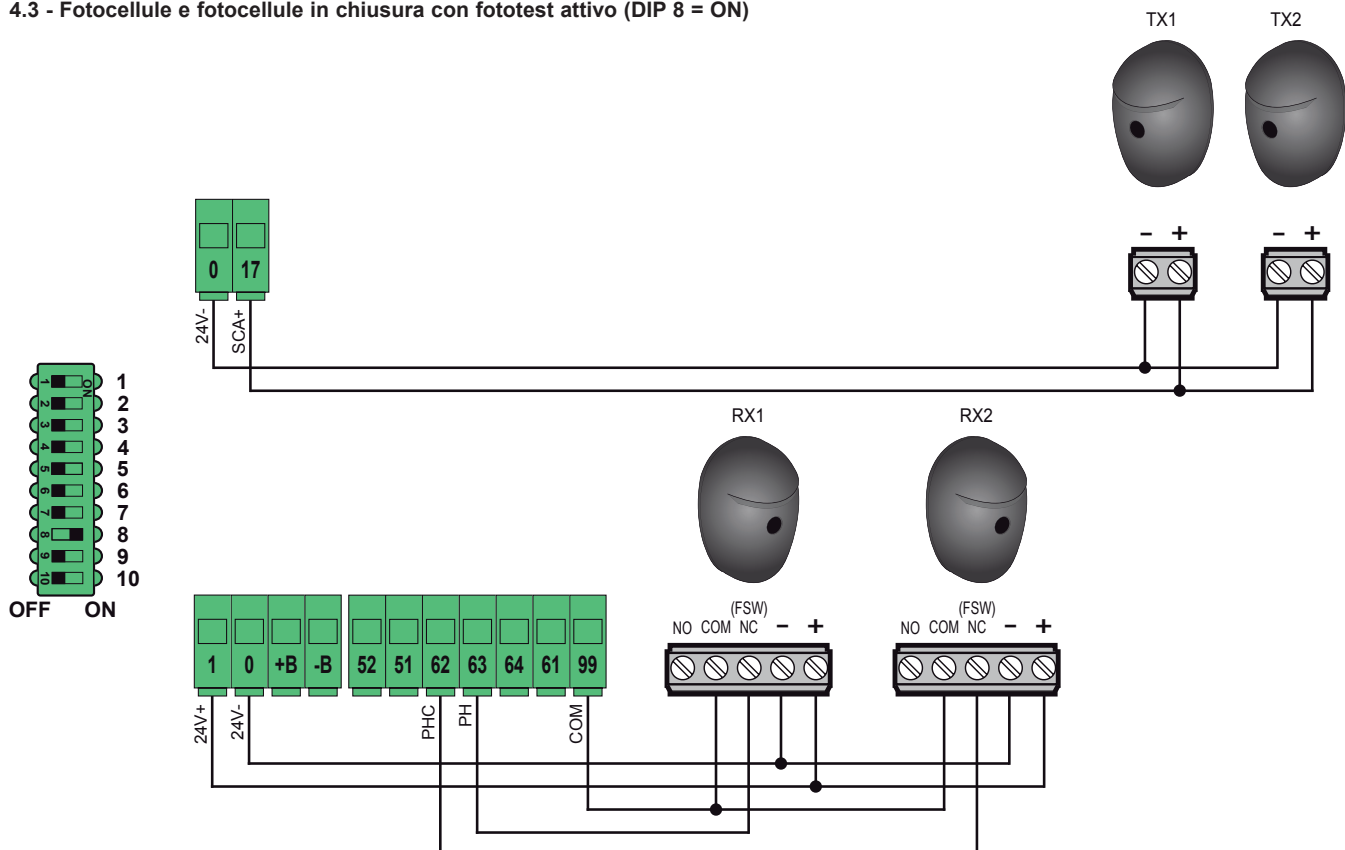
4.3 - Fotocellule e fotocellule in chiusura con fototest attivo (DIP 8 = ON)

TX1 TX2

– + – +

0 17

24V- SCA+

ON
1 2 3 4 5 6 7 8 9 10
1
2
3
4
5
6
7
8
9
10
OFF ON

RX1 RX2

(FSW)
NO COM NC – +

(FSW)
NO COM NC – +

1 0 +B -B 52 51 62 63 64 61 99

24V+ 24V- PHC PH COM